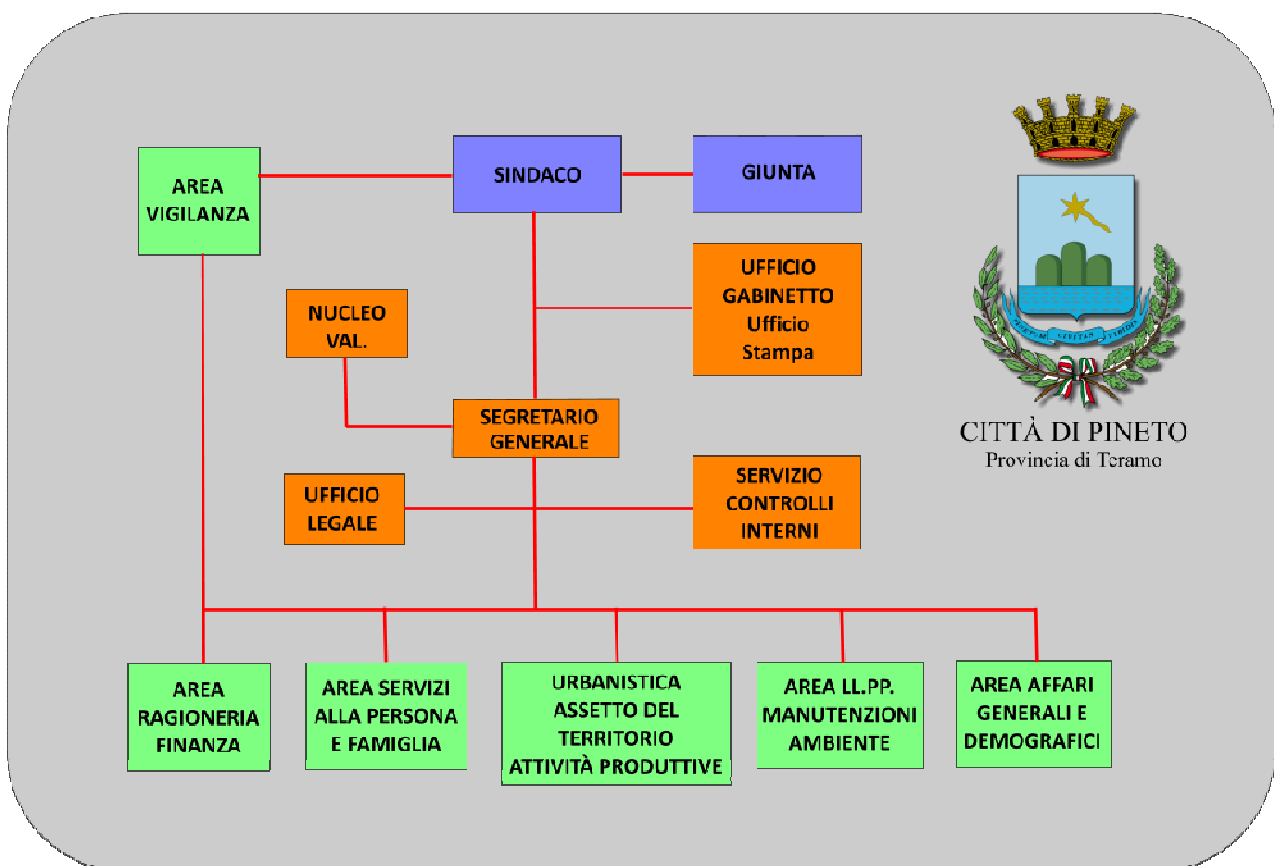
AREA VIGILANZA

SINDACO

GIUNTA

UFFICIO GABINETTO Ufficio Stampa

NUCLEO VAL.

SEGRETARIO GENERALE

UFFICIO LEGALE

SERVIZIO CONTROLLI INTERNI

AREA RAGIONERIA FINANZA

AREA SERVIZI ALLA PERSONA E FAMIGLIA

URBANISTICA ASSETTO DEL TERRITORIO ATTIVITÀ PRODUTTIVE

AREA LL.PP. MANUTENZIONI AMBIENTE

AREA AFFARI GENERALI E DEMOGRAFICI

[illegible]

CITTÀ DI PINETO
Provincia di Teramo